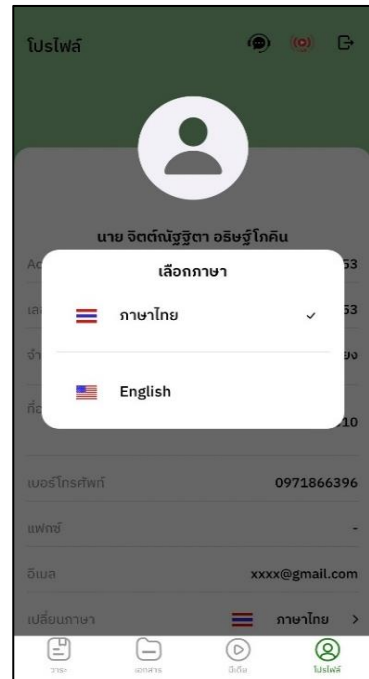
โปรไฟล์

นาย จิตต์ณัฐฐิตา อริษฐ์โกคิน

Ac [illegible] 53

เล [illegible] 53

จำ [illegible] ยง

ที่อ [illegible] 10

เลือกภาษา

ภาษาไทย ✓

English

เบอร์โทรศัพท์ 0971866396

แฟกซ์ -

อีเมล xxxx@gmail.com

เปลี่ยนภาษา ภาษาไทย >

วาระ

เอกสาร

มีเดีย

โปรไฟล์